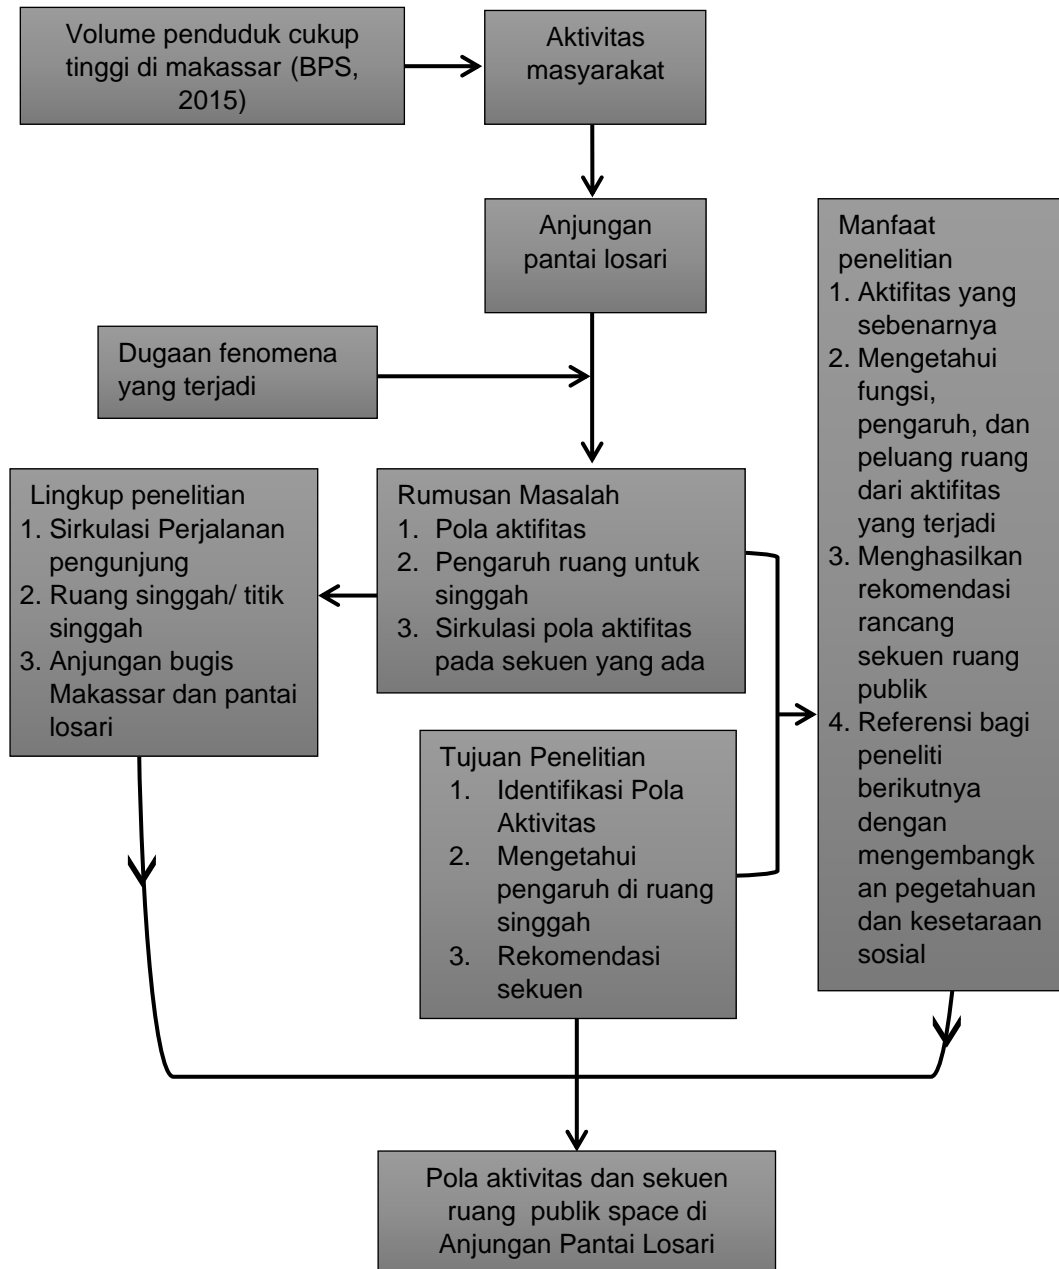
Volume penduduk cukup tinggi di makassar (BPS, 2015)

Aktivitas masyarakat

Anjungan pantai losari

Manfaat penelitian
1. Aktifitas yang sebenarnya
2. Mengetahui fungsi, pengaruh, dan peluang ruang dari aktifitas yang terjadi
3. Menghasilkan rekomendasi rancang sekuen ruang publik
4. Referensi bagi peneliti berikutnya dengan mengembangkan pegetahuan dan kesetaraan sosial

Dugaan fenomena yang terjadi

Lingkup penelitian
1. Sirkulasi Perjalanan pengunjung
2. Ruang singgah/ titik singgah
3. Anjungan bugis Makassar dan pantai losari

Rumusan Masalah
1. Pola aktifitas
2. Pengaruh ruang untuk singgah
3. Sirkulasi pola aktifitas pada sekuen yang ada

Tujuan Penelitian
1. Identifikasi Pola Aktivitas
2. Mengetahui pengaruh di ruang singgah
3. Rekomendasi sekuen

Pola aktivitas dan sekuen ruang publik space di Anjungan Pantai Losari